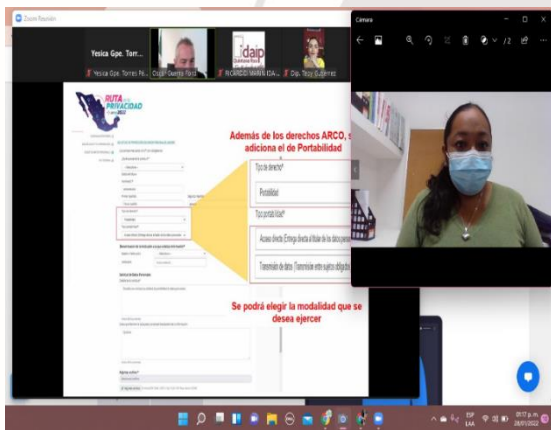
Zoom Reunión

Yesica Gpe. Torr...

Yesica Gpe. Torres Pe...

Oscar Guerra Ford

idaip

RICARDO MARIN IDA...

Dip. Tecy Gutiérrez

Cámara

RUTA de la PRIVACIDAD 2022

Además de los derechos ARCO, s adiciona el de Portabilidad

Tipo de derecho*

Portabilidad

Tipo portabilidad*

Acceso directo: Entrega directa al titular de los datos perso

Transmisión de datos : Transmisión entre sujetos obliga

Se podrá elegir la modalidad que se desea ejercer

ESP LAA

28/01/2022